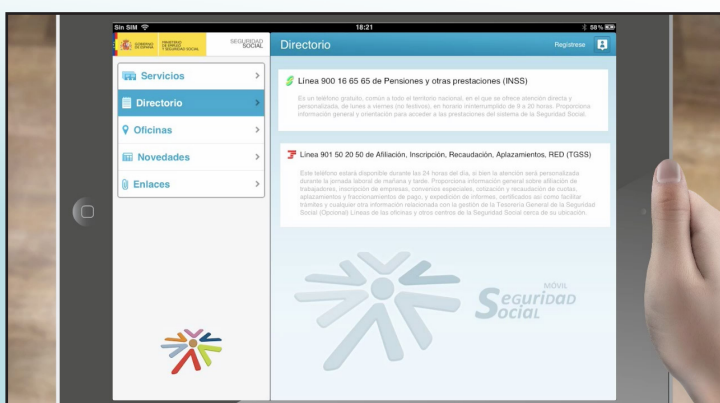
Sin SIM
18:21
58 %
GOBIERNO DE ESPAÑA
MINISTERIO DE EMPLEO Y SEGURIDAD SOCIAL
SEGURIDAD SOCIAL
Directorio
Registrese

Servicios
Directorio
Oficinas
Novedades
Enlaces

Línea 900 16 65 65 de Pensiones y otras prestaciones (INSS)

Es un teléfono gratuito, común a todo el territorio nacional, en el que se ofrece atención directa y personalizada, de lunes a viernes (no festivos), en horario ininterrumpido de 9 a 20 horas. Proporciona información general y orientación para acceder a las prestaciones del sistema de la Seguridad Social.

Línea 901 50 20 50 de Afiliación, Inscripción, Recaudación, Aplazamientos, RED (TGSS)

Este teléfono estará disponible durante las 24 horas del día, si bien la atención será personalizada durante la jornada laboral de mañana y tarde. Proporciona información general sobre afiliación de trabajadores, inscripción de empresas, cambios especiales, cotización y recaudación de cuotas, aplazamientos y fraccionamientos de pago, y expedición de informes, certificados así como facilitar trámites y cualquier otra información relacionada con la gestión de la Tesorería General de la Seguridad Social (Opcional) Líneas de las oficinas y otros centros de la Seguridad Social cerca de su ubicación.

MÓVIL
Seguridad Social